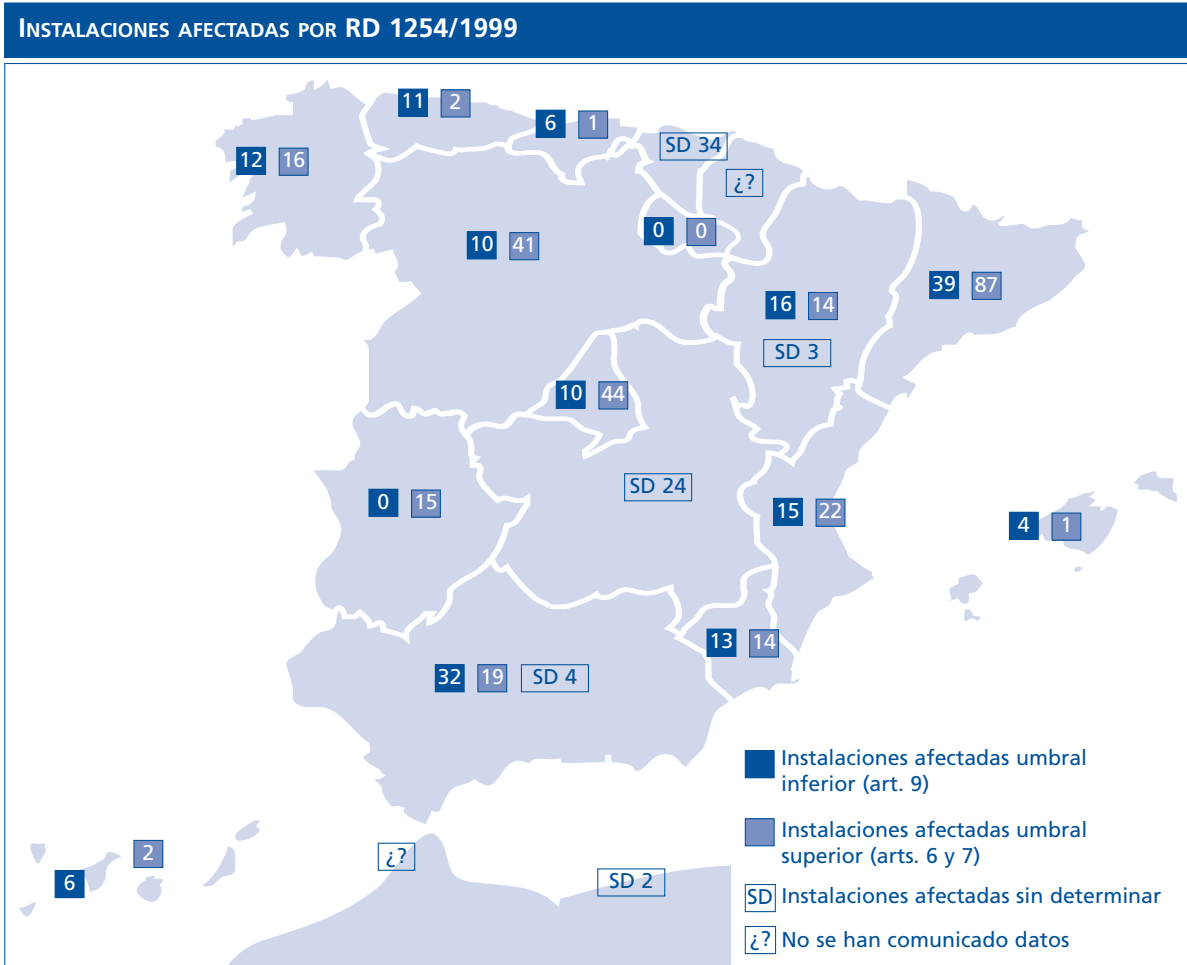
INSTALACIONES AFECTADAS POR RD 1254/1999

11 2

6 1

12 16

SD 34

¿?

0 0

10 41

39 87

16 14

SD 3

10 44

SD 24

0 15

15 22

4 1

13 14

32 19 SD 4

Instalaciones afectadas umbral inferior (art. 9)

Instalaciones afectadas umbral superior (arts. 6 y 7)

SD Instalaciones afectadas sin determinar

¿? No se han comunicado datos

2

6

¿?

SD 2